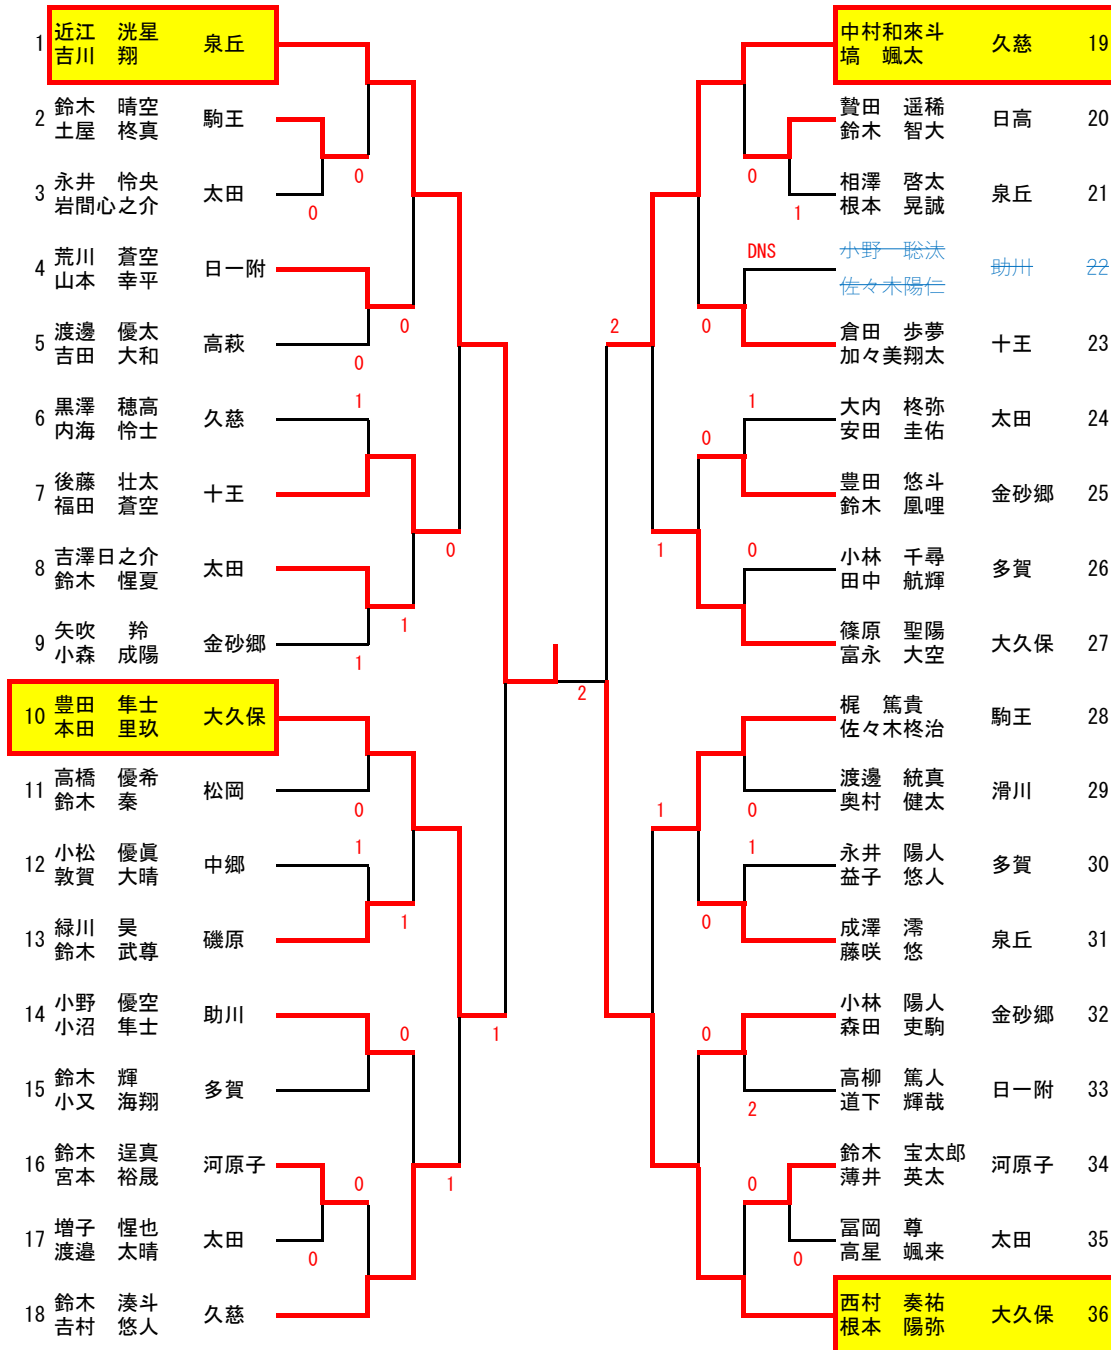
1 近江 洸星 吉川 翔 泉丘
2 鈴木 晴空 土屋 柊真 駒王
3 永井 怜央 岩間心之介 太田
4 荒川 蒼空 山本 幸平 日一附
5 渡邊 優太 吉田 大和 高萩
6 黒澤 穂高 内海 怜士 久慈
7 後藤 壮太 福田 蒼空 十王
8 吉澤日之介 鈴木 惺夏 太田
9 矢吹 羚 小森 成陽 金砂郷
10 豊田 隼士 本田 里玖 大久保
11 高橋 優希 鈴木 秦 松岡
12 小松 優眞 敦賀 大晴 中郷
13 緑川 昊 鈴木 武尊 磯原
14 小野 優空 小沼 隼士 助川
15 鈴木 輝 小又 海翔 多賀
16 鈴木 逞真 宮本 裕晟 河原子
17 増子 惺也 渡邉 太晴 太田
18 鈴木 湊斗 吉村 悠人 久慈

中村和來斗 塙 颯太 久慈 19
贄田 遥稀 鈴木 智大 日高 20
相澤 啓太 根本 晃誠 泉丘 21
DNS 小野 聡汰 佐々木陽仁 助川 22
倉田 歩夢 加々美翔太 十王 23
大内 柊弥 安田 圭佑 太田 24
豊田 悠斗 鈴木 凰哩 金砂郷 25
小林 千尋 田中 航輝 多賀 26
篠原 聖陽 富永 大空 大久保 27
梶 篤貴 佐々木柊治 駒王 28
渡邊 統真 奥村 健太 滑川 29
永井 陽人 益子 悠人 多賀 30
成澤 澪 藤咲 悠 泉丘 31
小林 陽人 森田 吏駒 金砂郷 32
高柳 篤人 道下 輝哉 日一附 33
鈴木 宝太郎 薄井 英太 河原子 34
冨岡 尊 高星 颯来 太田 35
西村 奏祐 根本 陽弥 大久保 36

0 0 0 0 1 0 1 1 0 1 1 0 0 1 0 1 2 2
0 1 0 2 1 0 0 1 0 1 0 1 0 0 0 2 0 0